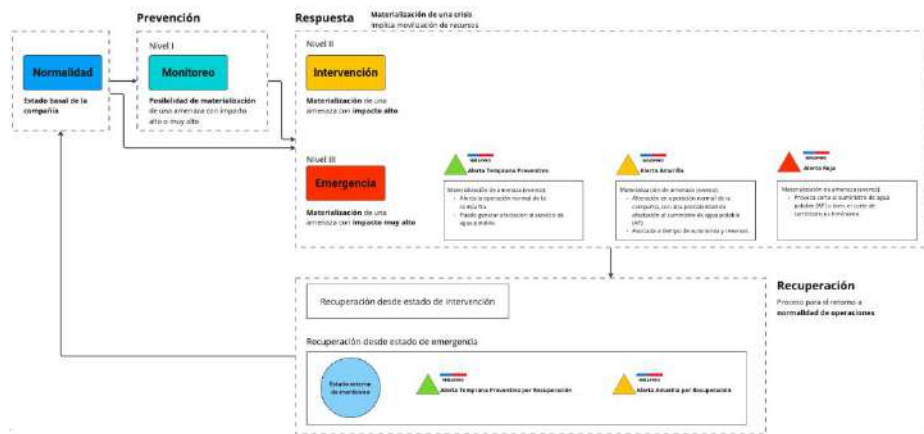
Prevención

Respuesta

Materialización de una crisis implica movilización de recursos

Normalidad

Estado basal de la compañía

Nivel I

Monitoreo

Posibilidad de materialización de una amenaza con impacto alto o muy alto

Nivel II

Intervención

Materialización de una amenaza con impacto alto

Nivel III

Emergencia

Materialización de una amenaza con impacto muy alto

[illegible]

Alerta Temprana Preventiva

Materialización de amenaza (evento):
• Afecta la operación normal de la compañía.
• Puede generar afectación al servicio de agua potable.

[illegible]

Alerta Amarilla

Materialización de amenaza (evento):
• Afectación en operación normal de la compañía, con alta probabilidad de afectación al suministro de agua potable (AP).
• Asociada a tiempo de autonomía y reservas.

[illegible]

Alerta Roja

Materialización de amenaza (evento):
• Provoca corte al suministro de agua potable (AP) a clientes en corto de suministro o limitados.

Recuperación

Proceso para el retorno a normalidad de operaciones

Recuperación desde estado de intervención

Recuperación desde estado de emergencia

Estado interno de monitoreo

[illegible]

Alerta Temprana Preventiva por Recuperación

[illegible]

Alerta Amarilla por Recuperación